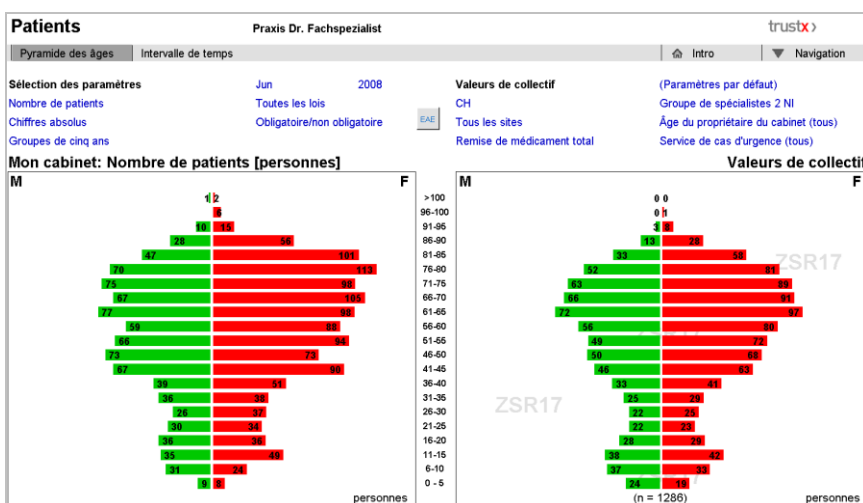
Patients

Praxis Dr. Fachspezialist

trustx

Pyramide des âges | Intervalle de temps | Intro | Navigation

Sélection des paramètres | Jun | 2008 | Valeurs de collectif | (Paramètres par défaut)
Nombre de patients | Toutes les lois | | CH | Groupe de spécialistes 2 NI
Chiffres absolus | Obligatoire/non obligatoire | EAE | Tous les sites | Âge du propriétaire du cabinet (tous)
Groupes de cinq ans | | | Remise de médicament total | Service de cas d'urgence (tous)

Mon cabinet: Nombre de patients [personnes]

Valeurs de collectif

M F

| M | Âge | F |
|---|---|---|
| 1 | >100 | 2 |
| | 96-100 | 6 |
| 10 | 91-95 | 15 |
| 28 | 86-90 | 56 |
| 47 | 81-85 | 101 |
| 70 | 76-80 | 113 |
| 75 | 71-75 | 98 |
| 67 | 66-70 | 105 |
| 77 | 61-65 | 98 |
| 59 | 56-60 | 88 |
| 66 | 51-55 | 94 |
| 73 | 46-50 | 73 |
| 67 | 41-45 | 90 |
| 39 | 36-40 | 51 |
| 36 | 31-35 | 38 |
| 26 | 26-30 | 37 |
| 30 | 21-25 | 34 |
| 36 | 16-20 | 36 |
| 35 | 11-15 | 49 |
| 31 | 6-10 | 24 |
| 9 | 0-5 | 8 |

personnes

M F

| M | F |
|---|---|
| 0 | 0 |
| 0 | 1 |
| 3 | 8 |
| 13 | 28 |
| 33 | 58 |
| 52 | 81 |
| 63 | 89 |
| 66 | 91 |
| 72 | 97 |
| 56 | 80 |
| 49 | 72 |
| 50 | 68 |
| 46 | 63 |
| 33 | 41 |
| 25 | 29 |
| 22 | 25 |
| 22 | 23 |
| 28 | 29 |
| 38 | 42 |
| 37 | 33 |
| 24 | 19 |

ZSR17

ZSR17

(n = 1286)

personnes